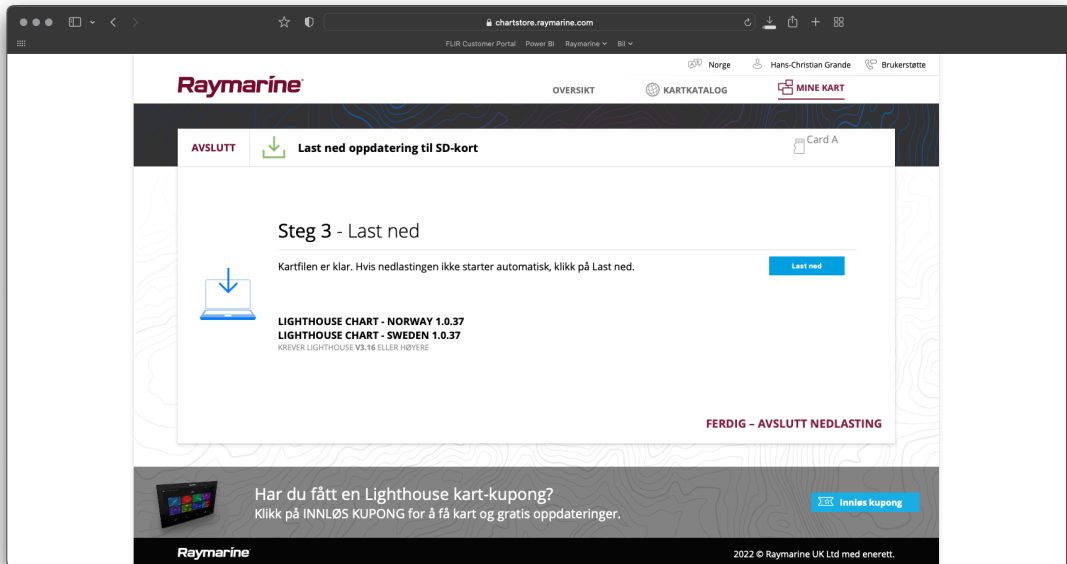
chartstore.raymarine.com

FLIR Customer Portal Power BI Raymarine BI

Norge Hans-Christian Grande Brukerstøtte

Raymarine

OVERSIKT KARTKATALOG MINE KART

AVSLUTT Last ned oppdatering til SD-kort Card A

Steg 3 - Last ned

Kartfilen er klar. Hvis nedlastingen ikke starter automatisk, klikk på Last ned.

Last ned

LIGHTHOUSE CHART - NORWAY 1.0.37
LIGHTHOUSE CHART - SWEDEN 1.0.37
KREVER LIGHTHOUSE V3.16 ELLER HØYERE

FERDIG – AVSLUTT NEDLASTING

Har du fått en Lighthouse kart-kupong?
Klikk på INNLØS KUPONG for å få kart og gratis oppdateringer.

Innløs kupong

Raymarine

2022 © Raymarine UK Ltd med enerett.